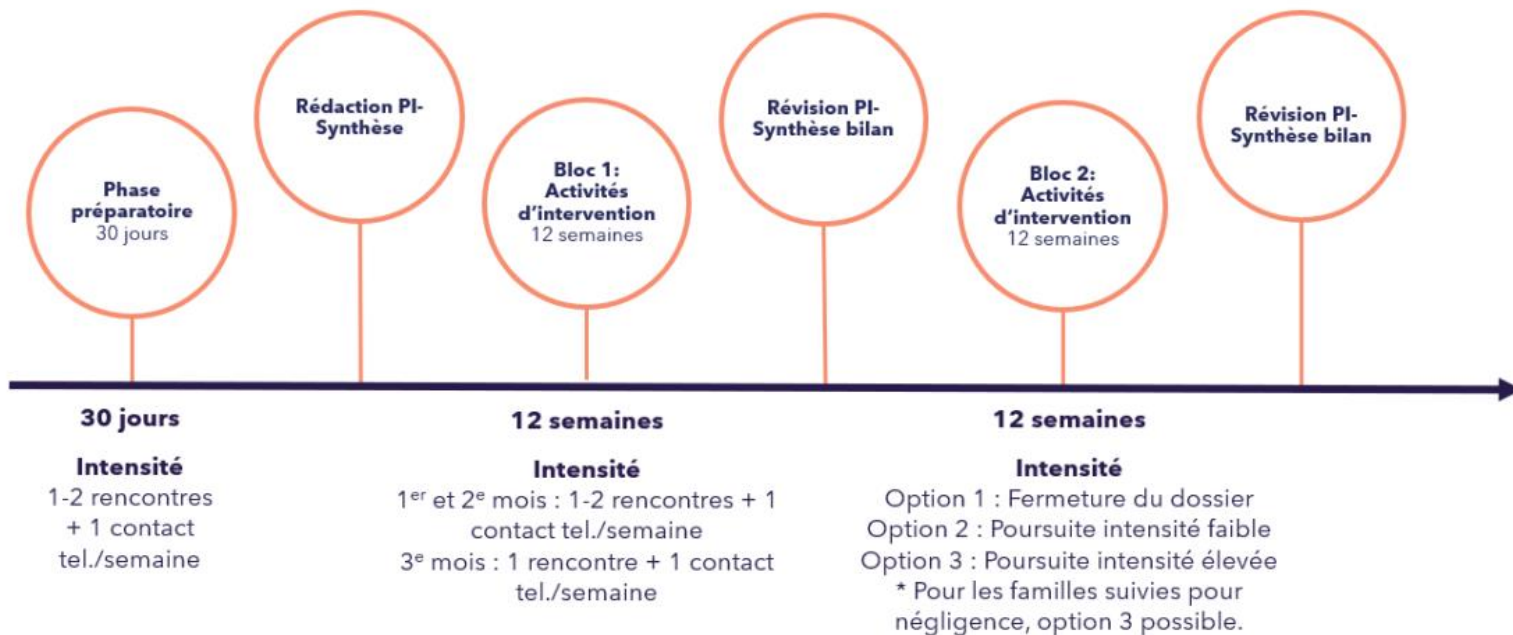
Phase préparatoire
30 jours

Rédaction PI-Synthèse

Bloc 1:
Activités d'intervention
12 semaines

Révision PI-Synthèse bilan

Bloc 2:
Activités d'intervention
12 semaines

Révision PI-Synthèse bilan

30 jours

Intensité
1-2 rencontres + 1 contact tel./semaine

12 semaines

Intensité
1$^{er}$ et 2$^{e}$ mois : 1-2 rencontres + 1 contact tel./semaine
3$^{e}$ mois : 1 rencontre + 1 contact tel./semaine

12 semaines

Intensité
Option 1 : Fermeture du dossier
Option 2 : Poursuite intensité faible
Option 3 : Poursuite intensité élevée
* Pour les familles suivies pour négligence, option 3 possible.